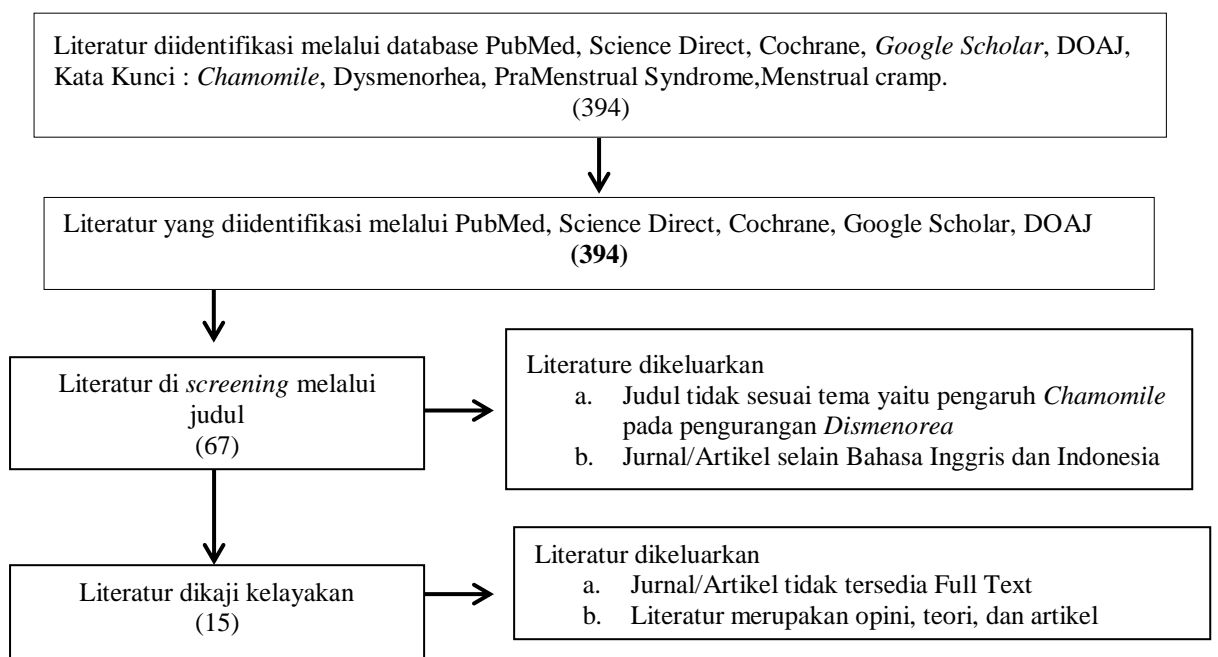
Literatur diidentifikasi melalui database PubMed, Science Direct, Cochrane, Google Scholar, DOAJ, Kata Kunci : Chamomile, Dysmenorhea, PraMenstrual Syndrome,Menstrual cramp.
(394)

Literatur yang diidentifikasi melalui PubMed, Science Direct, Cochrane, Google Scholar, DOAJ
(394)

Literatur di screening melalui judul
(67)

Literature dikeluarkan
a. Judul tidak sesuai tema yaitu pengaruh Chamomile pada pengurangan Dismenorea
b. Jurnal/Artikel selain Bahasa Inggris dan Indonesia

Literatur dikaji kelayakan
(15)

Literatur dikeluarkan
a. Jurnal/Artikel tidak tersedia Full Text
b. Literatur merupakan opini, teori, dan artikel